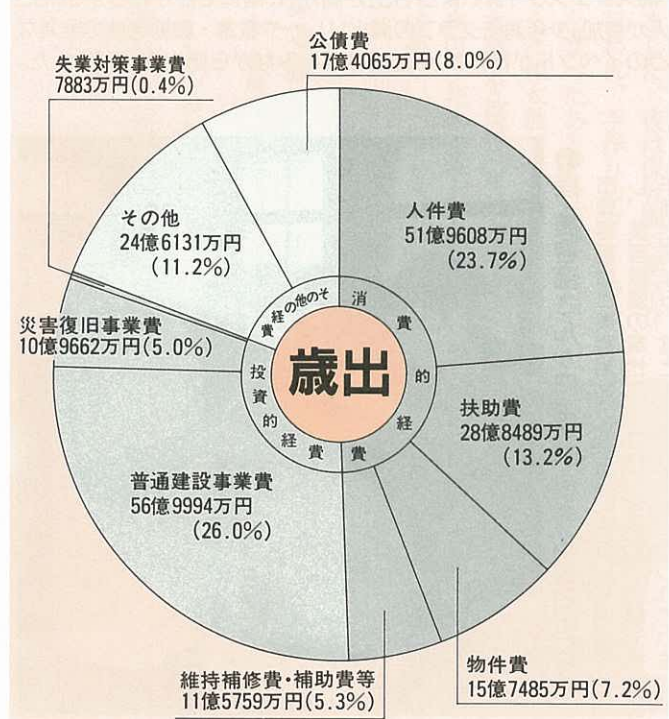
公債費
17億4065万円(8.0%)

失業対策事業費
7883万円(0.4%)

その他
24億6131万円
(11.2%)

人件費
51億9608万円
(23.7%)

その他の経費

消費的経費

災害復旧事業費
10億9662万円(5.0%)

歳出

投資的経費

扶助費
28億8489万円
(13.2%)

普通建設事業費
56億9994万円
(26.0%)

物件費
15億7485万円(7.2%)

維持補修費・補助費等
11億5759万円(5.3%)